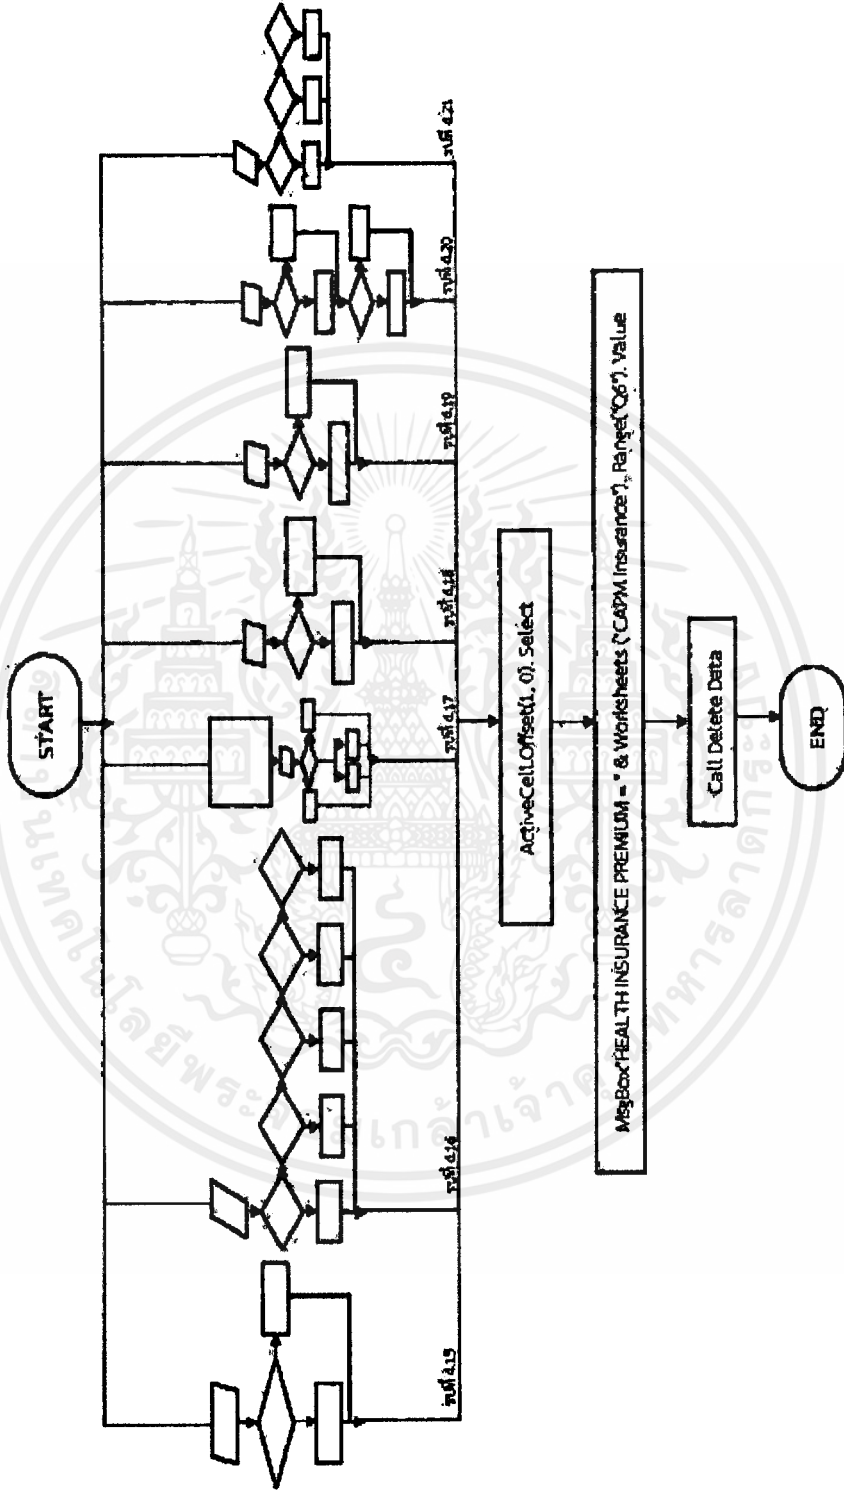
START

รูปที่ 4.15

รูปที่ 4.16

รูปที่ 4.17

รูปที่ 4.18

รูปที่ 4.19

รูปที่ 4.20

รูปที่ 4.21

ActiveCell.Offset(1, 0). Select

MsgBox"HEALTH INSURANCE PREMIUM = " & Worksheets ("CAPM Insurance"). Range("Q6"). Value

Call Delete Data

END